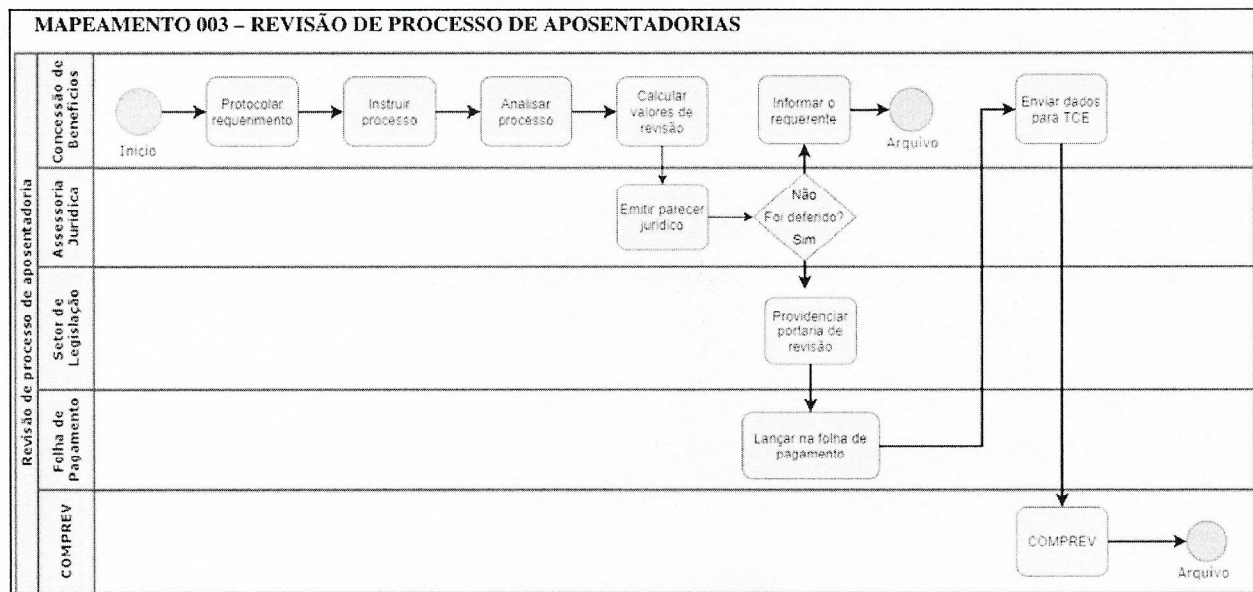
MAPEAMENTO 003 – REVISÃO DE PROCESSO DE APOSENTADORIAS

Revisão de processo de aposentadoria

Concessão de Benefícios

Início

Protocolar requerimento

Instruir processo

Analisar processo

Calcular valores de revisão

Informar o requerente

Arquivo

Enviar dados para TCE

Assessoria Jurídica

Emitir parecer jurídico

Não

Foi defendo?

Sim

Setor de Legislação

Providenciar portaria de revisão

Folha de Pagamento

Lançar na folha de pagamento

COMPREV

COMPREV

Arquivo